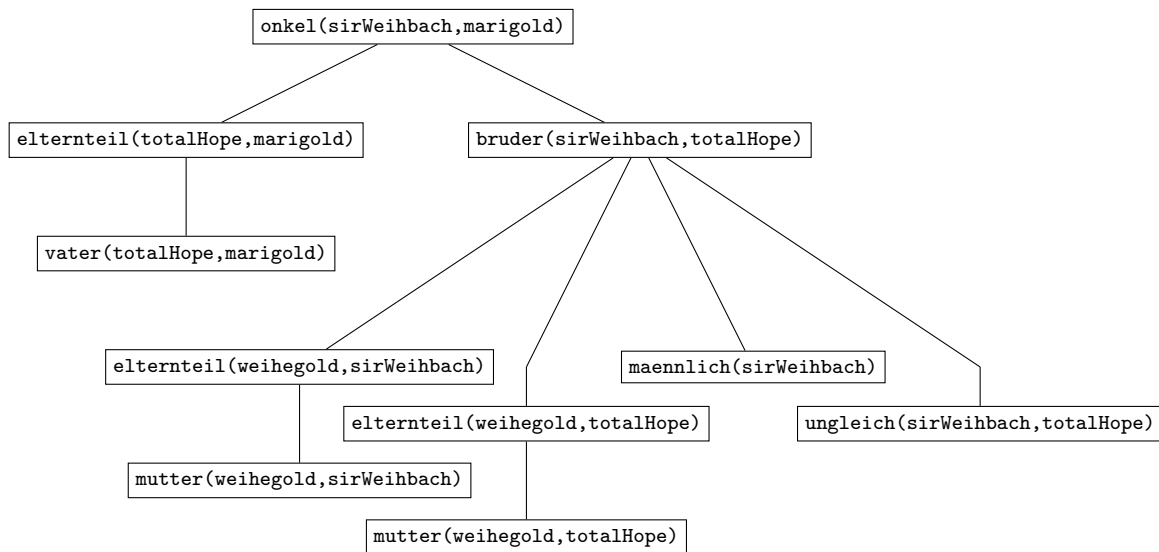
onkel(sirWeihbach,marigold)

elternteil(totalHope,marigold)

bruder(sirWeihbach,totalHope)

vater(totalHope,marigold)

elternteil(weihegold,sirWeihbach)

maennlich(sirWeihbach)

elternteil(weihegold,totalHope)

ungleich(sirWeihbach,totalHope)

mutter(weihegold,sirWeihbach)

mutter(weihegold,totalHope)